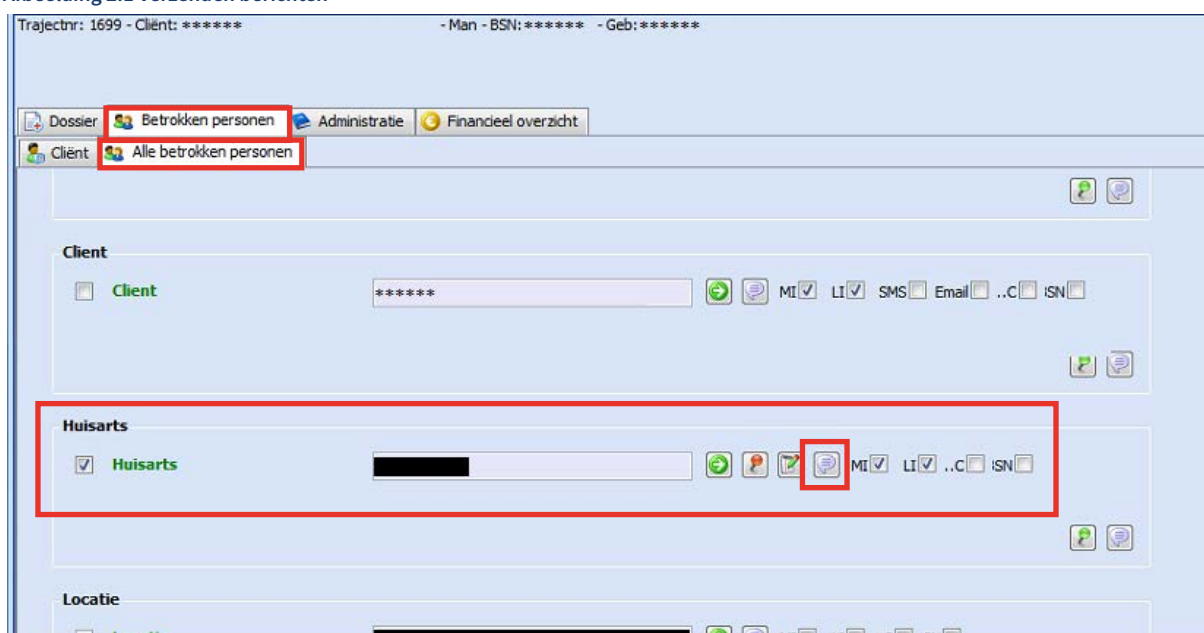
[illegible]

Trajectnr: 1699 - Cliënt: ****** - Man - BSN:****** - Geb:******

Dossier Betrokken personen Administratie Financieel overzicht

Cliënt Alle betrokken personen

Client

Client ****** MI LI SMS Email ..C ISN

Huisarts

Huisarts MI LI ..C ISN

Locatie